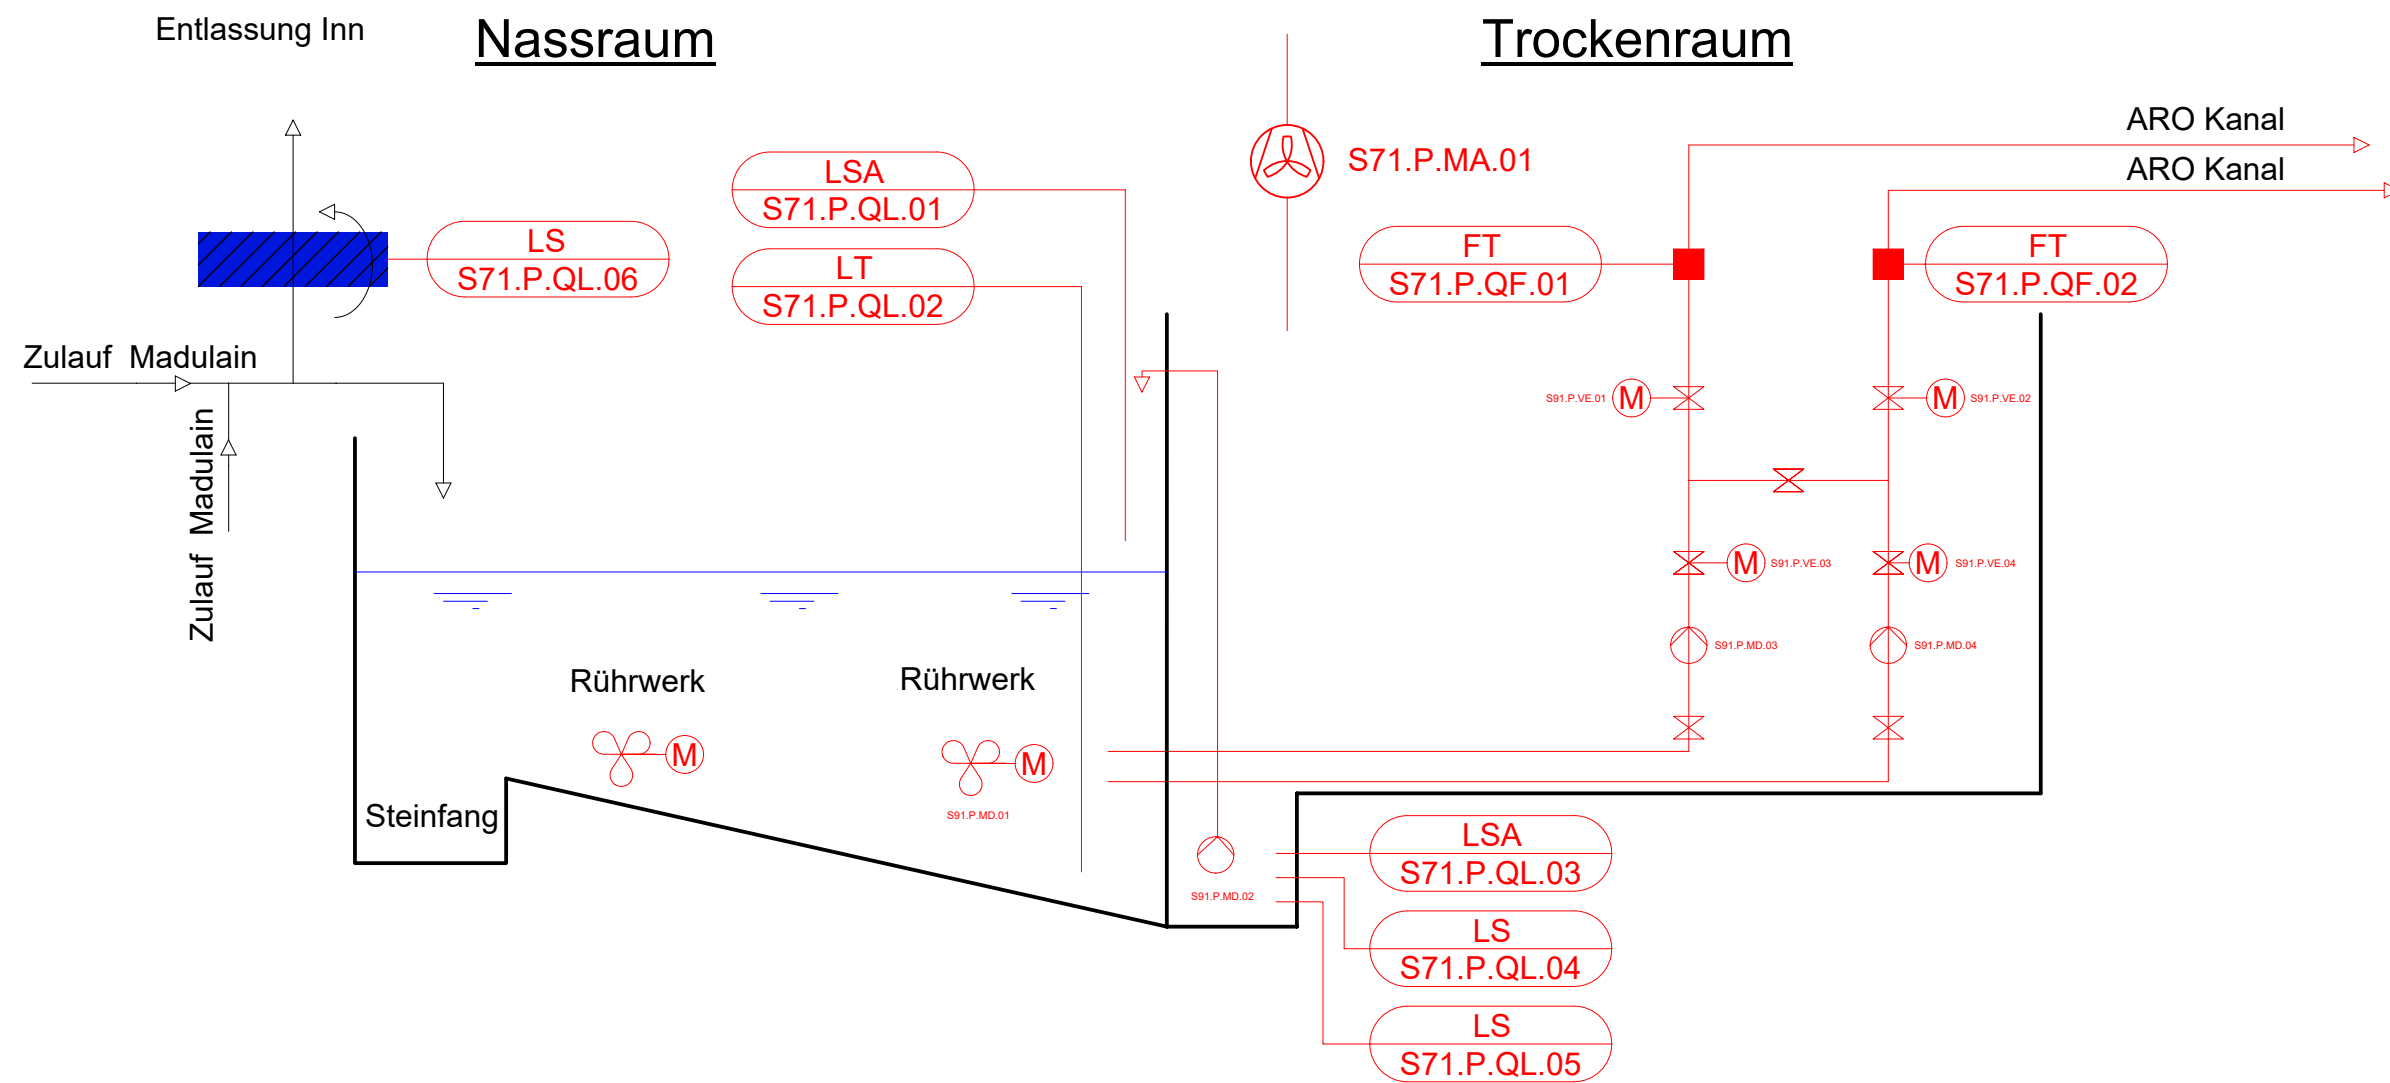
Entlassung Inn

Nassraum

Trockenraum

S71.P.MA.01

ARO Kanal

ARO Kanal

LSA
S71.P.QL.01

LS
S71.P.QL.06

LT
S71.P.QL.02

FT
S71.P.QF.01

FT
S71.P.QF.02

Zulauf Madulain

Zulauf Madulain

S91.P.VE.01 M

M S91.P.VE.02

M S91.P.VE.03

M S91.P.VE.04

S91.P.MD.03

S91.P.MD.04

Rührwerk

Rührwerk

M

M

S91.P.MD.01

Steinfang

S91.P.MD.02

LSA
S71.P.QL.03

LS
S71.P.QL.04

LS
S71.P.QL.05